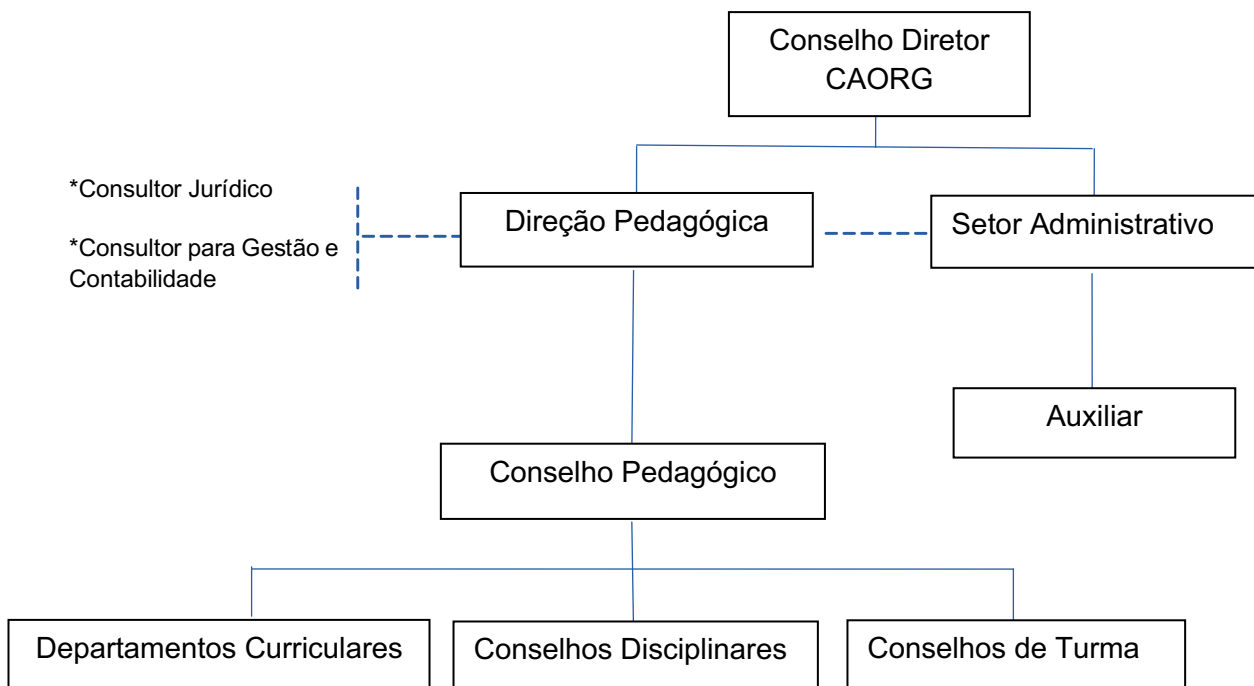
Conselho Diretor
CAORG

*Consultor Jurídico

*Consultor para Gestão e Contabilidade

Direção Pedagógica

Setor Administrativo

Auxiliar

Conselho Pedagógico

Departamentos Curriculares

Conselhos Disciplinares

Conselhos de Turma